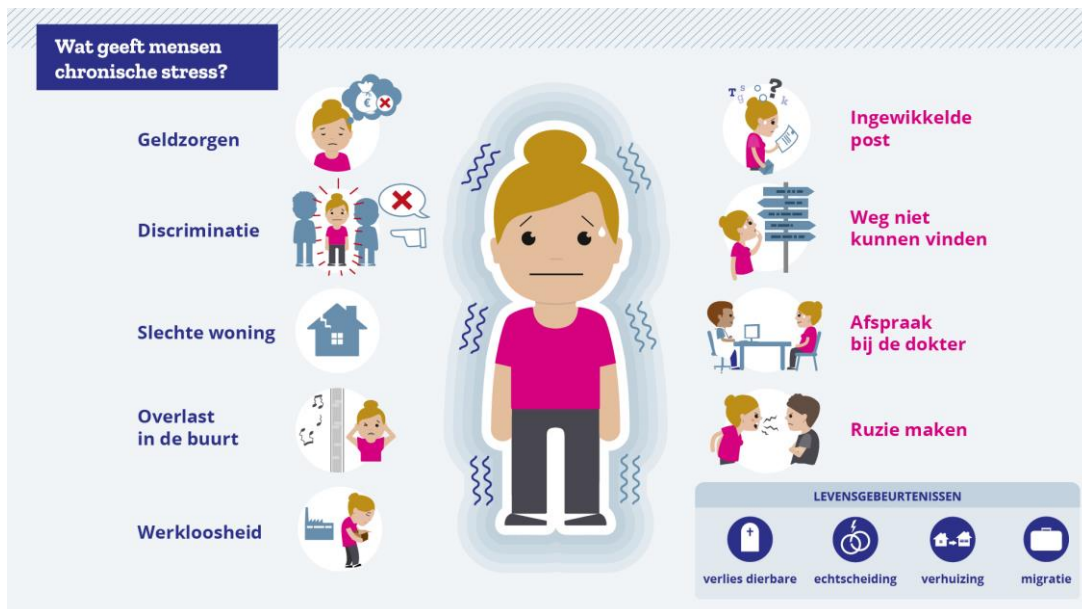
Wat geeft mensen chronische stress?

Geldzorgen

Discriminatie

Slechte woning

Overlast in de buurt

Werkloosheid

Ingewikkelde post

Weg niet kunnen vinden

Afspraak bij de dokter

Ruzie maken

LEVENSGEBEURTENISSEN

verlies dierbare

echtscheiding

verhuizing

migratie